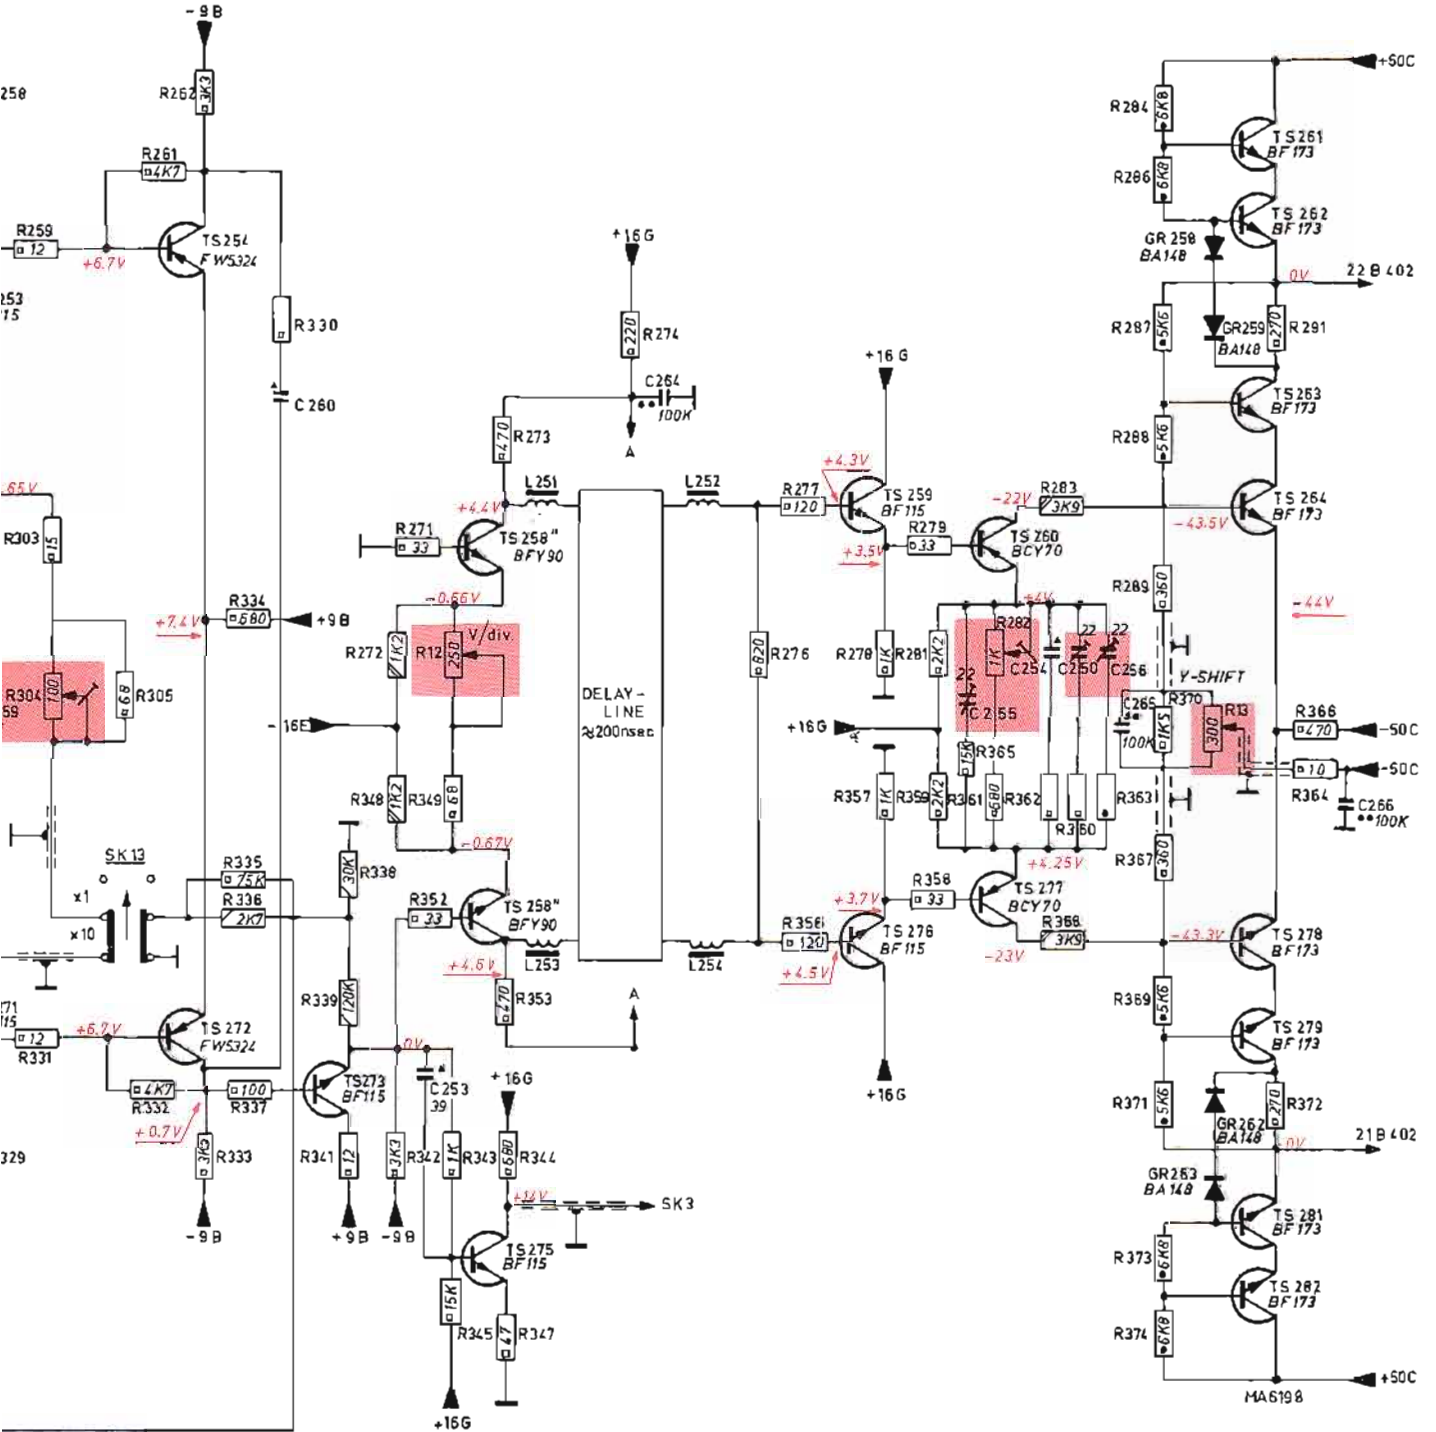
-9B
258
R262 3K3
R261 4K7
R259 12
+6.7V
TS254 FW5324
253
15
R330
C260
65V
R303 15
+7.4V
R334 680 +9B
R304 100
59
R305 68
-16
SK13
x1
x10
R335 75K
R336 2K7
71
15
12
R331
+6.7V
TS272 FW5324
R332 4K7
+0.7V
R337 100
R333 3K9
329
-9B
+16G
220 R274
C264 100K
A
R273 470
L251
+4.4V
R271 33
TS258" BFY90
-0.66V
R272 1K2
R12 250 V/div.
R348 1K2
R349 68
-0.67V
30K R338
R352 33
TS258" BFY90
+4.6V
L253
R339 120K
470 R353
0V
TS273 BF115
C253 39
+16G
R341 12
3K3 R342
1K R343
680 R344
+9B -9B
+12V
SK3
TS275 BF115
15K R345
47 R347
+16G
DELAY-LINE ≈200nsec
A
L252
L254
820 R276
+16G
R277 120
+4.3V
TS259 BF115
+3.5V
R279 33
-22V
R283 3K9
TS260 BCY70
R278 1K
R281 2K2
+4V
R282 1K
C254
22 22
C250 C256
22
C255
+16G
15K R365
R357 1K
R359 2K2
R361 680
R362
R360
R363
+4.25V
R358 33
+3.7V
TS277 BCY70
R368 3K9
R356 120
+4.5V
TS276 BF115
-23V
+16G
+50C
R284 6K8
TS261 BF173
R286 6K8
TS262 BF173
GR258 BA148
0V
22B402
R287 5K6
GR259 BA148
270 R291
TS263 BF173
R288 5K6
TS264 BF173
-43.5V
R289 360
-44V
Y-SHIFT
C265 100K
R370 1K5
R13 300
R366 470 -50C
10 -50C
R364
C266 100K
R367 360
-43.3V
TS278 BF173
R369 5K6
TS279 BF173
R371 5K6
270 R372
GR262 BA148
0V
21B402
GR263 BA148
TS281 BF173
R373 6K8
TS282 BF173
R374 6K8
+50C
MA6198